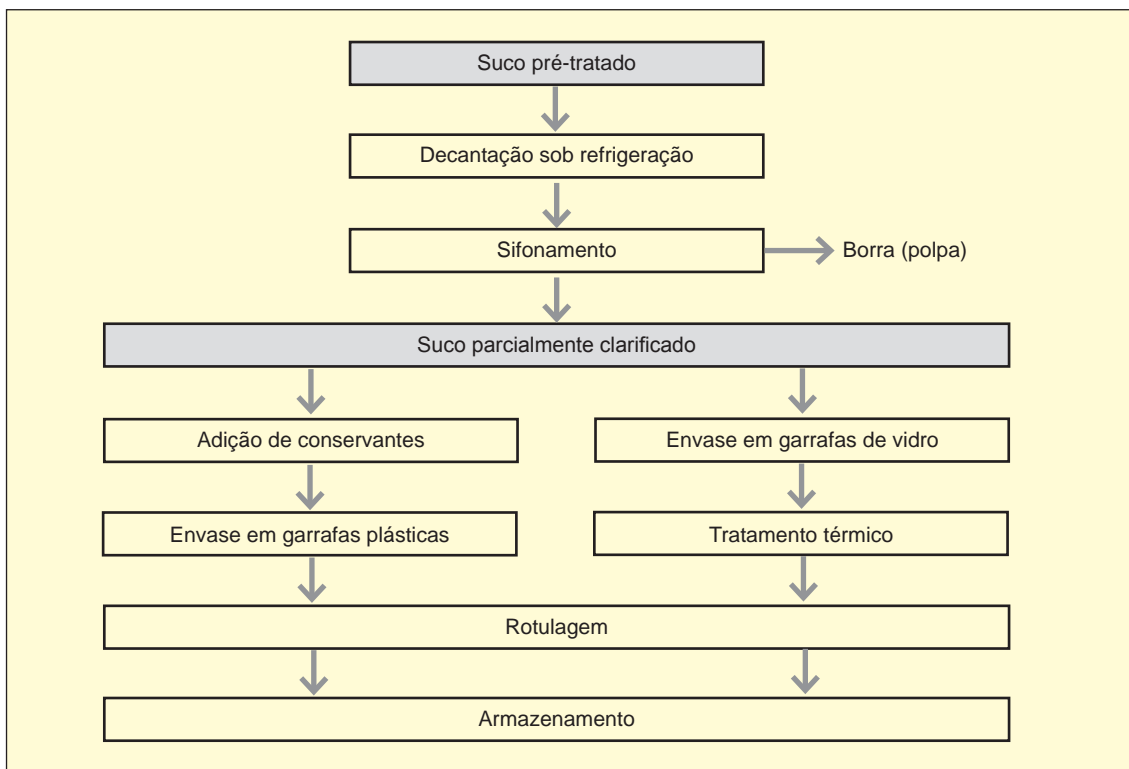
Suco pré-tratado

Decantação sob refrigeração

Sifonamento

Borra (polpa)

Suco parcialmente clarificado

Adição de conservantes

Envase em garrafas plásticas

Envase em garrafas de vidro

Tratamento térmico

Rotulagem

Armazenamento